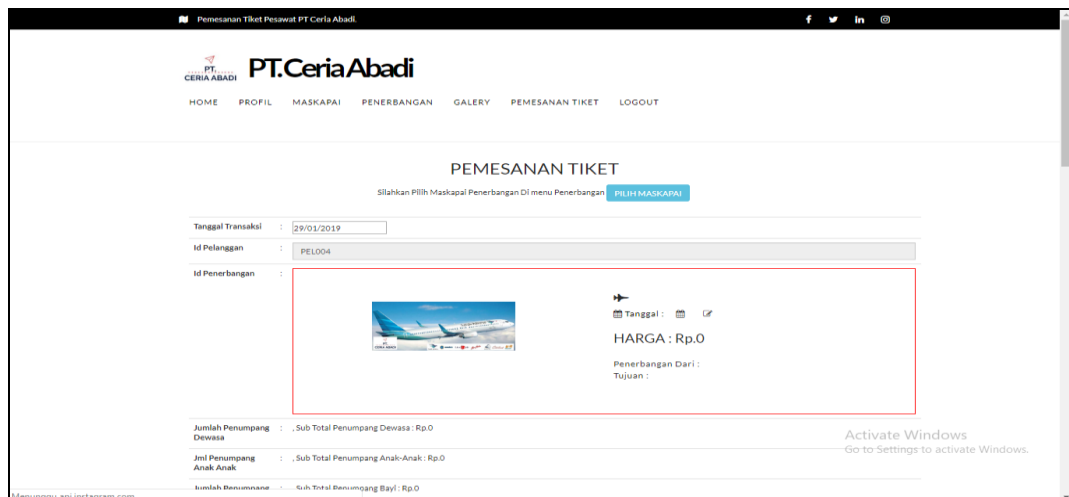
Pemesanan Tiket Pesawat PT Ceria Abadi.

PT. CERIA ABADI PT.Ceria Abadi

HOME PROFIL MASKAPAI PENERBANGAN GALERY PEMESANAN TIKET LOGOUT

PEMESANAN TIKET

Silahkan Pilih Maskapai Penerbangan Di menu Penerbangan PILIH MASKAPAI

Tanggal Transaksi : 29/01/2019

Id Pelanggan : PEL004

Id Penerbangan :

Tanggal :

HARGA : Rp.0

Penerbangan Dari :
Tujuan :

Jumlah Penumpang Dewasa : , Sub Total Penumpang Dewasa : Rp.0

Jml Penumpang Anak Anak : , Sub Total Penumpang Anak-Anak : Rp.0

Jumlah Penumpang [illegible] Sub Total Penumpang Bayi : Rp.0

Activate Windows
Go to Settings to activate Windows.

Menunggu api.instagram.com...